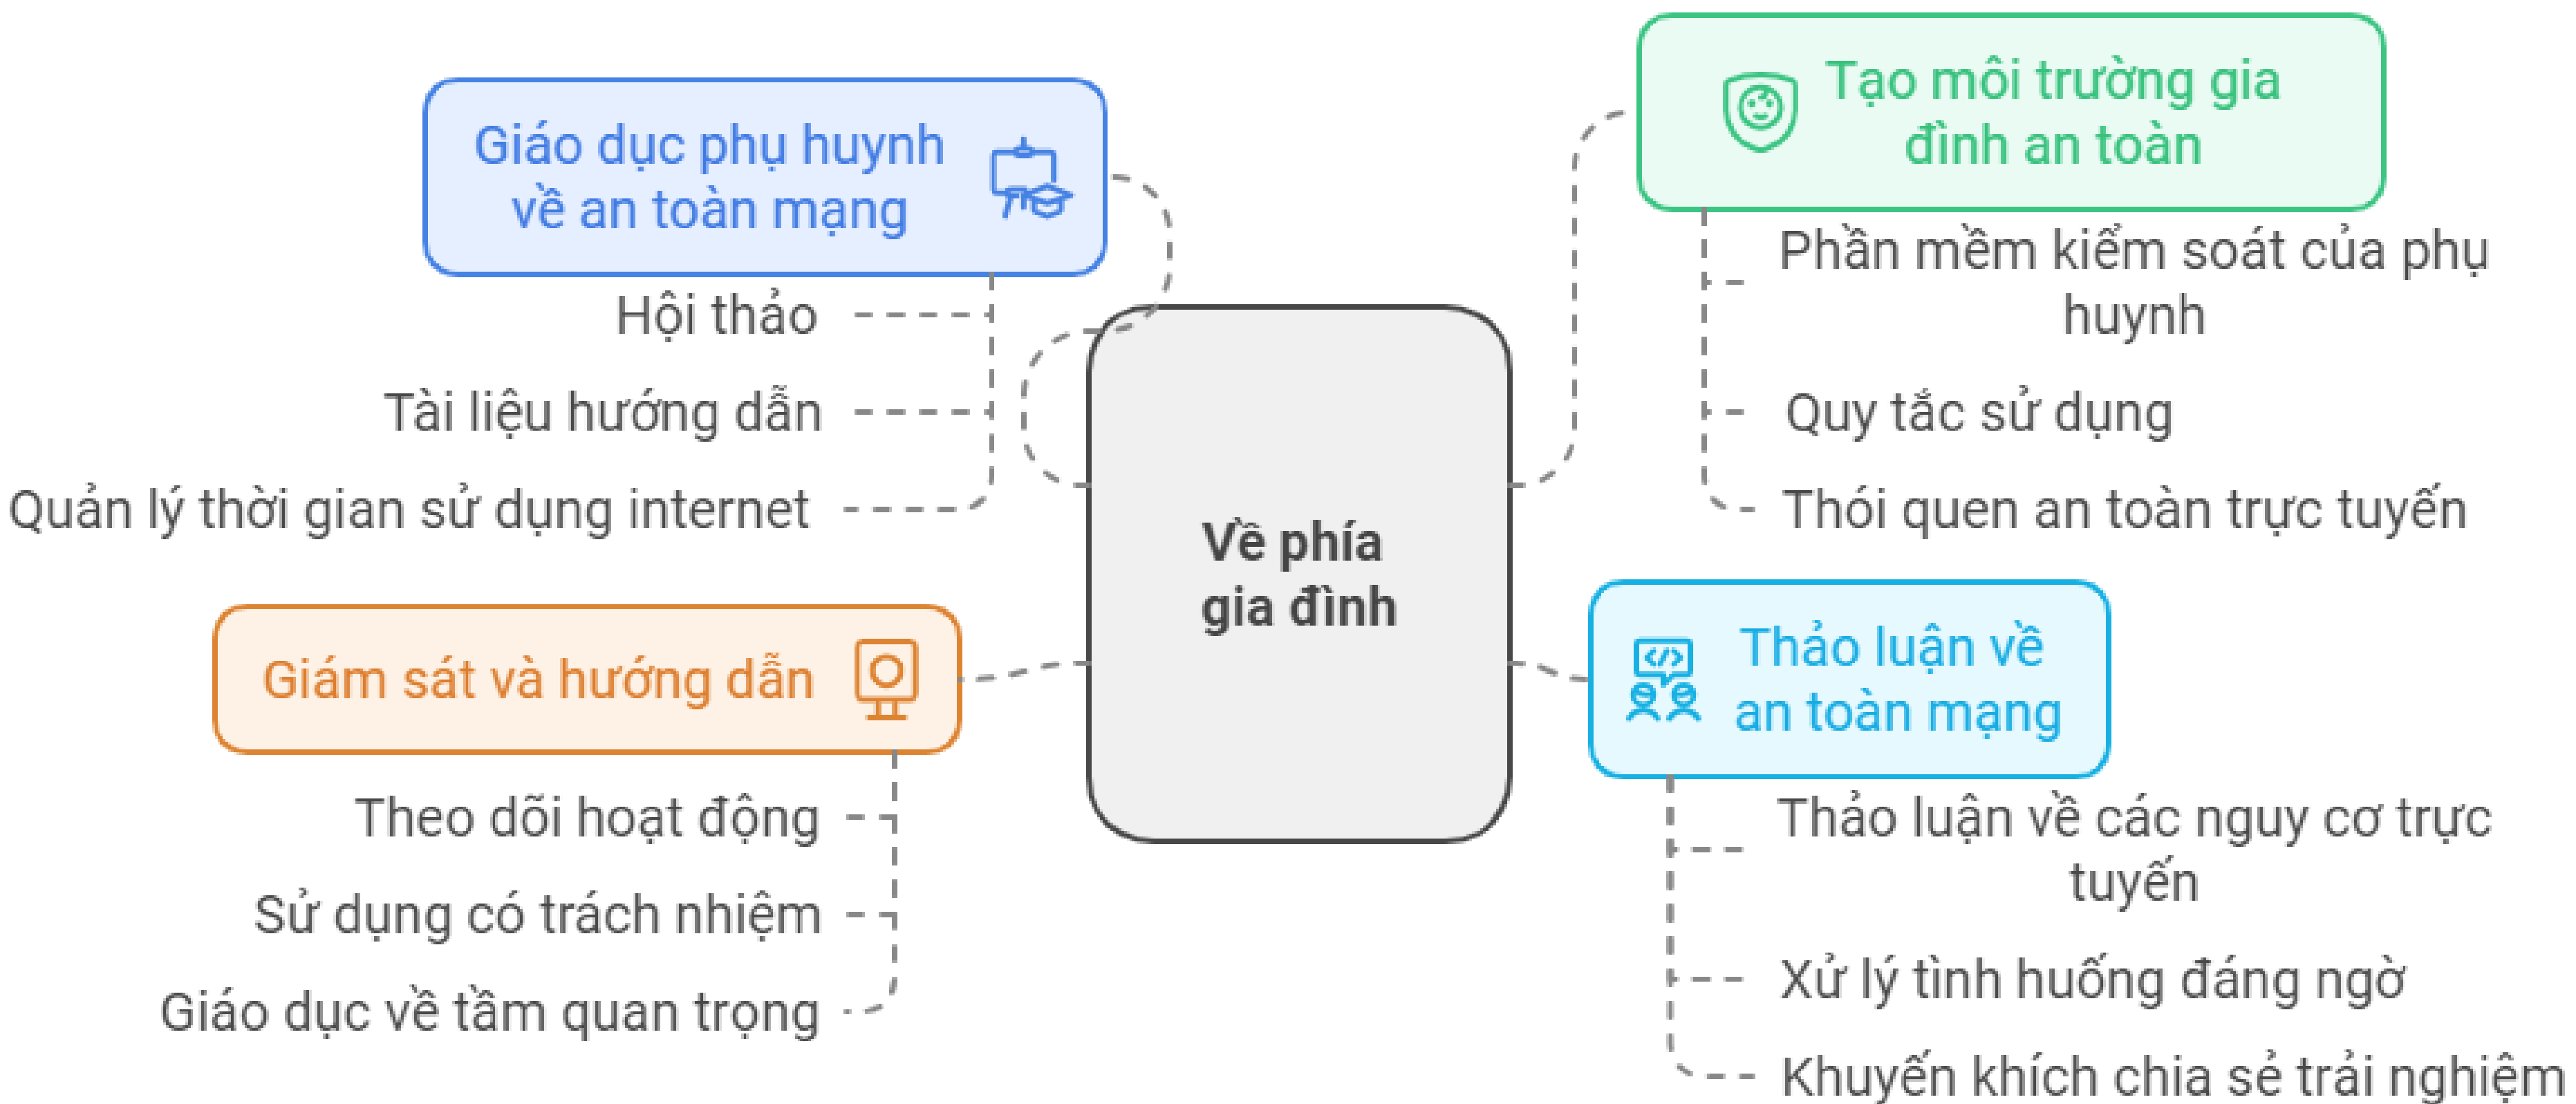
Về phía gia đình

Giáo dục phụ huynh về an toàn mạng

Hội thảo

Tài liệu hướng dẫn

Quản lý thời gian sử dụng internet

Tạo môi trường gia đình an toàn

Phần mềm kiểm soát của phụ huynh

Quy tắc sử dụng

Thói quen an toàn trực tuyến

Giám sát và hướng dẫn

Theo dõi hoạt động

Sử dụng có trách nhiệm

Giáo dục về tầm quan trọng

Thảo luận về an toàn mạng

Thảo luận về các nguy cơ trực tuyến

Xử lý tình huống đáng ngờ

Khuyến khích chia sẻ trải nghiệm